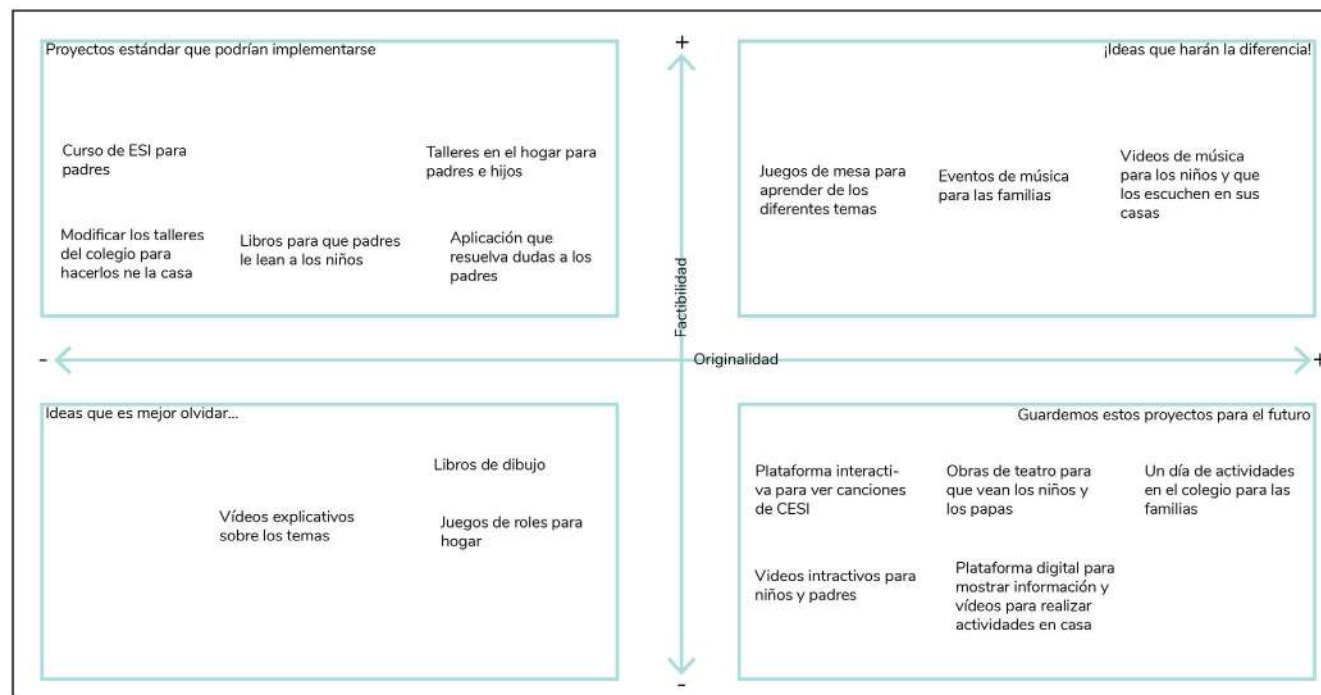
Proyectos estándar que podrían implementarse

Curso de ESI para padres

Talleres en el hogar para padres e hijos

Modificar los talleres del colegio para hacerlos ne la casa

Libros para que padres le lean a los niños

Aplicación que resuelva dudas a los padres

+

Factibilidad

-

¡Ideas que harán la diferencia!

Juegos de mesa para aprender de los diferentes temas

Eventos de música para las familias

Videos de música para los niños y que los escuchen en sus casas

-

Originalidad

+

Ideas que es mejor olvidar...

Libros de dibujo

Vídeos explicativos sobre los temas

Juegos de roles para hogar

Guardemos estos proyectos para el futuro

Plataforma interactiva para ver canciones de CESI

Obras de teatro para que vean los niños y los papas

Un día de actividades en el colegio para las familias

Videos intractivos para niños y padres

Plataforma digital para mostrar información y vídeos para realizar actividades en casa